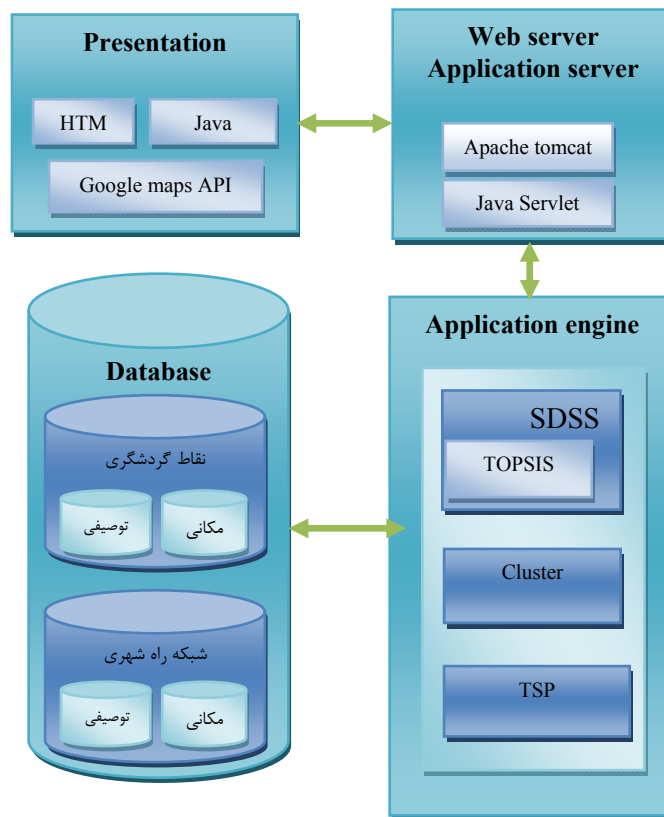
Presentation

HTM

Java

Google maps API

Web server
Application server

Apache tomcat

Java Servlet

Database

نقاط گردشگری

توصیفی

مکانی

شبکه راه شهری

توصیفی

مکانی

Application engine

SDSS

TOPSIS

Cluster

TSP